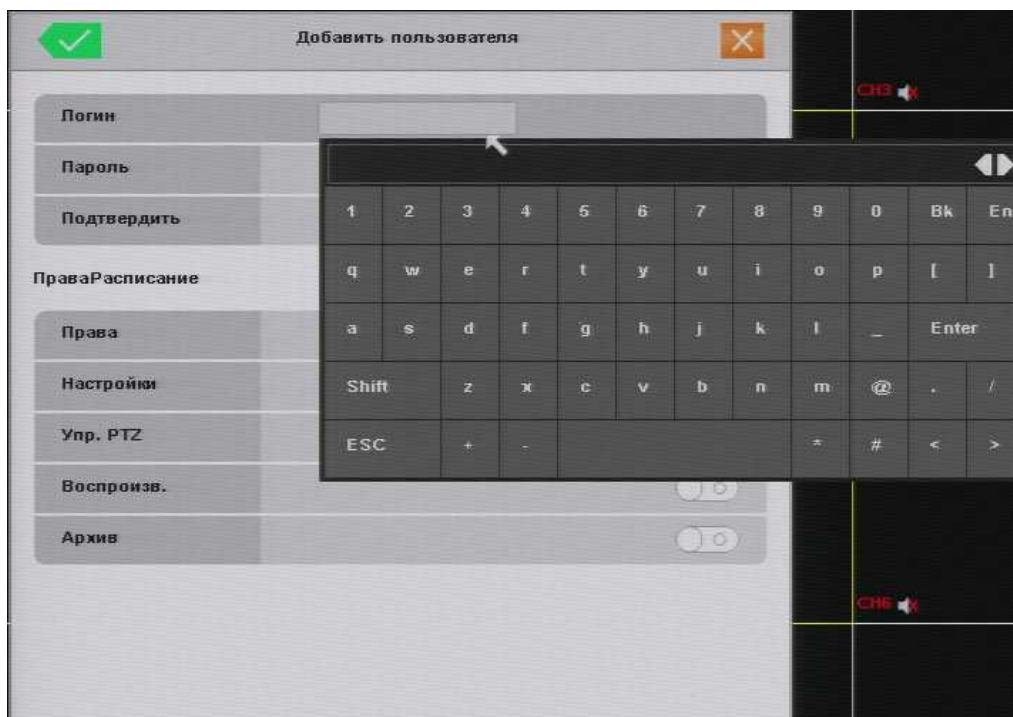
Добавить пользователя

Логин

Пароль

Подтвердить

ПраваРасписание

Права

Настройки

Упр. PTZ

Воспроизв.

Архив

CH3

CH6

| 1 | 2 | 3 | 4 | 5 | 6 | 7 | 8 | 9 | 0 | Bk | En |
|---|---|---|---|---|---|---|---|---|---|---|---|
| q | w | e | r | t | y | u | i | o | p | [ | ] |
| a | s | d | f | g | h | j | k | l | _ | Enter | |
| Shift | | z | x | c | v | b | n | m | @ | . | / |
| ESC | | + | - | | | | | * | # | < | > |